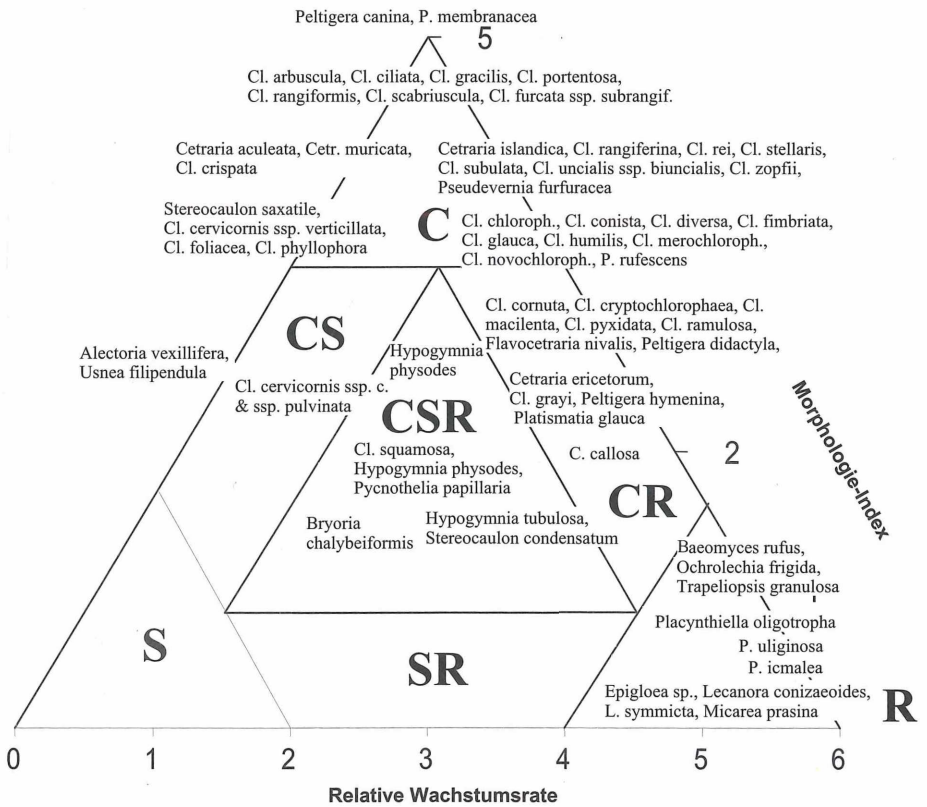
Peltigera canina, P. membranacea

5

Cl. arbuscula, Cl. ciliata, Cl. gracilis, Cl. portentosa, Cl. rangiformis, Cl. scabriuscula, Cl. furcata ssp. subrangif.

Cetraria aculeata, Cetr. muricata, Cl. crispata

Cetraria islandica, Cl. rangiferina, Cl. rei, Cl. stellaris, Cl. subulata, Cl. uncialis ssp. biuncialis, Cl. zopfii, Pseudevernia furfuracea

Stereocaulon saxatile, Cl. cervicornis ssp. verticillata, Cl. foliacea, Cl. phyllophora

C

Cl. chloroph., Cl. conista, Cl. diversa, Cl. fimbriata, Cl. glauca, Cl. humilis, Cl. merochloroph., Cl. novochloroph., P. rufescens

CS

Hypogymnia physodes

Cl. cornuta, Cl. cryptochlorophaea, Cl. macilenta, Cl. pyxidata, Cl. ramulosa, Flavocetraria nivalis, Peltigera didactyla,

Alectoria vexillifera, Usnea filipendula

Cl. cervicornis ssp. c. & ssp. pulvinata

CSR

Cetraria ericetorum, Cl. grayi, Peltigera hymenina, Platismatia glauca

Morphologie-Index

Cl. squamosa, Hypogymnia physodes, Pycnothelia papillaria

C. callosa

2

CR

Bryoria chalybeiformis

Hypogymnia tubulosa, Stereocaulon condensatum

Baeomyces rufus, Ochrolechia frigida, Trapeliopsis granulosa

Placynthiella oligotropha

S

SR

P. uliginosa

P. icmalea

Epigloea sp., Lecanora conizaeoides, L. symmicta, Micarea prasina

R

0 1 2 3 4 5 6

Relative Wachstumsrate